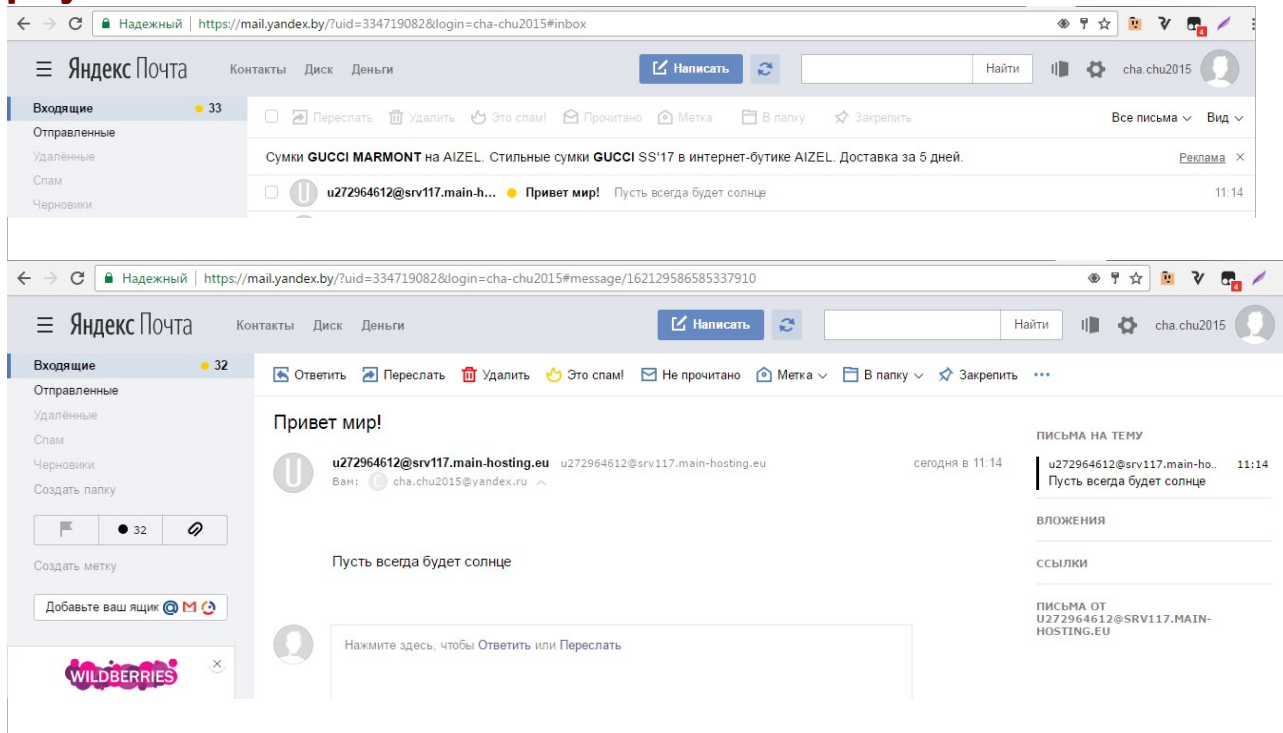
Надежный | https://mail.yandex.by/?uid=334719082&login=cha-chu2015#inbox

Яндекс Почта Контакты Диск Деньги

Написать

Найти

cha.chu2015

Входящие 33
Отправленные
Удалённые
Спам
Черновики

Переслать Удалить Это спам! Прочитано Метка В папку Закрепить

Все письма Вид

Сумки GUCCI MARMONT на AIZEL. Стильные сумки GUCCI SS'17 в интернет-бутике AIZEL. Доставка за 5 дней. Реклама

u272964612@srv117.main-h... Привет мир! Пусть всегда будет солнце 11:14

Надежный | https://mail.yandex.by/?uid=334719082&login=cha-chu2015#message/162129586585337910

Яндекс Почта Контакты Диск Деньги

Написать

Найти

cha.chu2015

Входящие 32
Отправленные
Удалённые
Спам
Черновики
Создать папку

32

Создать метку

Добавьте ваш ящик

WILDBERRIES

Ответить Переслать Удалить Это спам! Не прочитано Метка В папку Закрепить

Привет мир!

u272964612@srv117.main-hosting.eu u272964612@srv117.main-hosting.eu сегодня в 11:14
Вам: cha.chu2015@yandex.ru

Пусть всегда будет солнце

Нажмите здесь, чтобы Ответить или Переслать

ПИСЬМА НА ТЕМУ
u272964612@srv117.main-ho.. 11:14
Пусть всегда будет солнце

ВЛОЖЕНИЯ

ССЫЛКИ

ПИСЬМА ОТ U272964612@SRV117.MAIN-HOSTING.EU